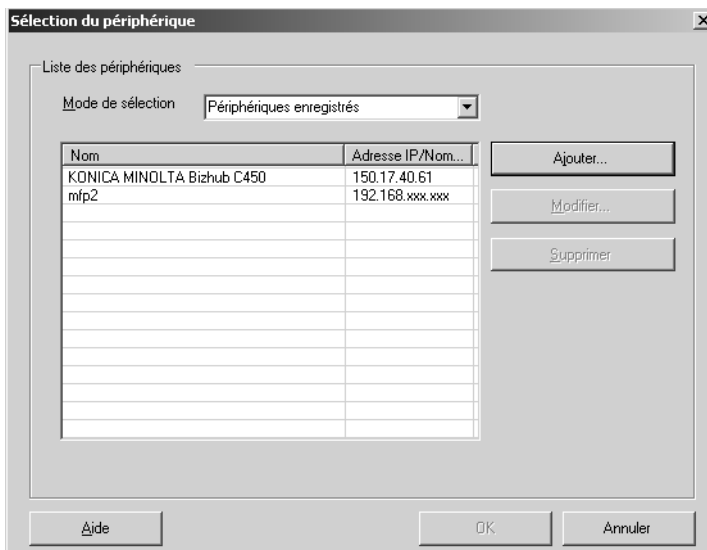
Sélection du périphérique

Liste des périphériques

Mode de sélection | Périphériques enregistrés

| Nom | Adresse IP/Nom... |
|---|---|
| KONICA MINOLTA Bizhub C450 | 150.17.40.61 |
| mfp2 | 192.168.xxx.xxx |

Ajouter...

Modifier...

Supprimer

Aide

OK

Annuler